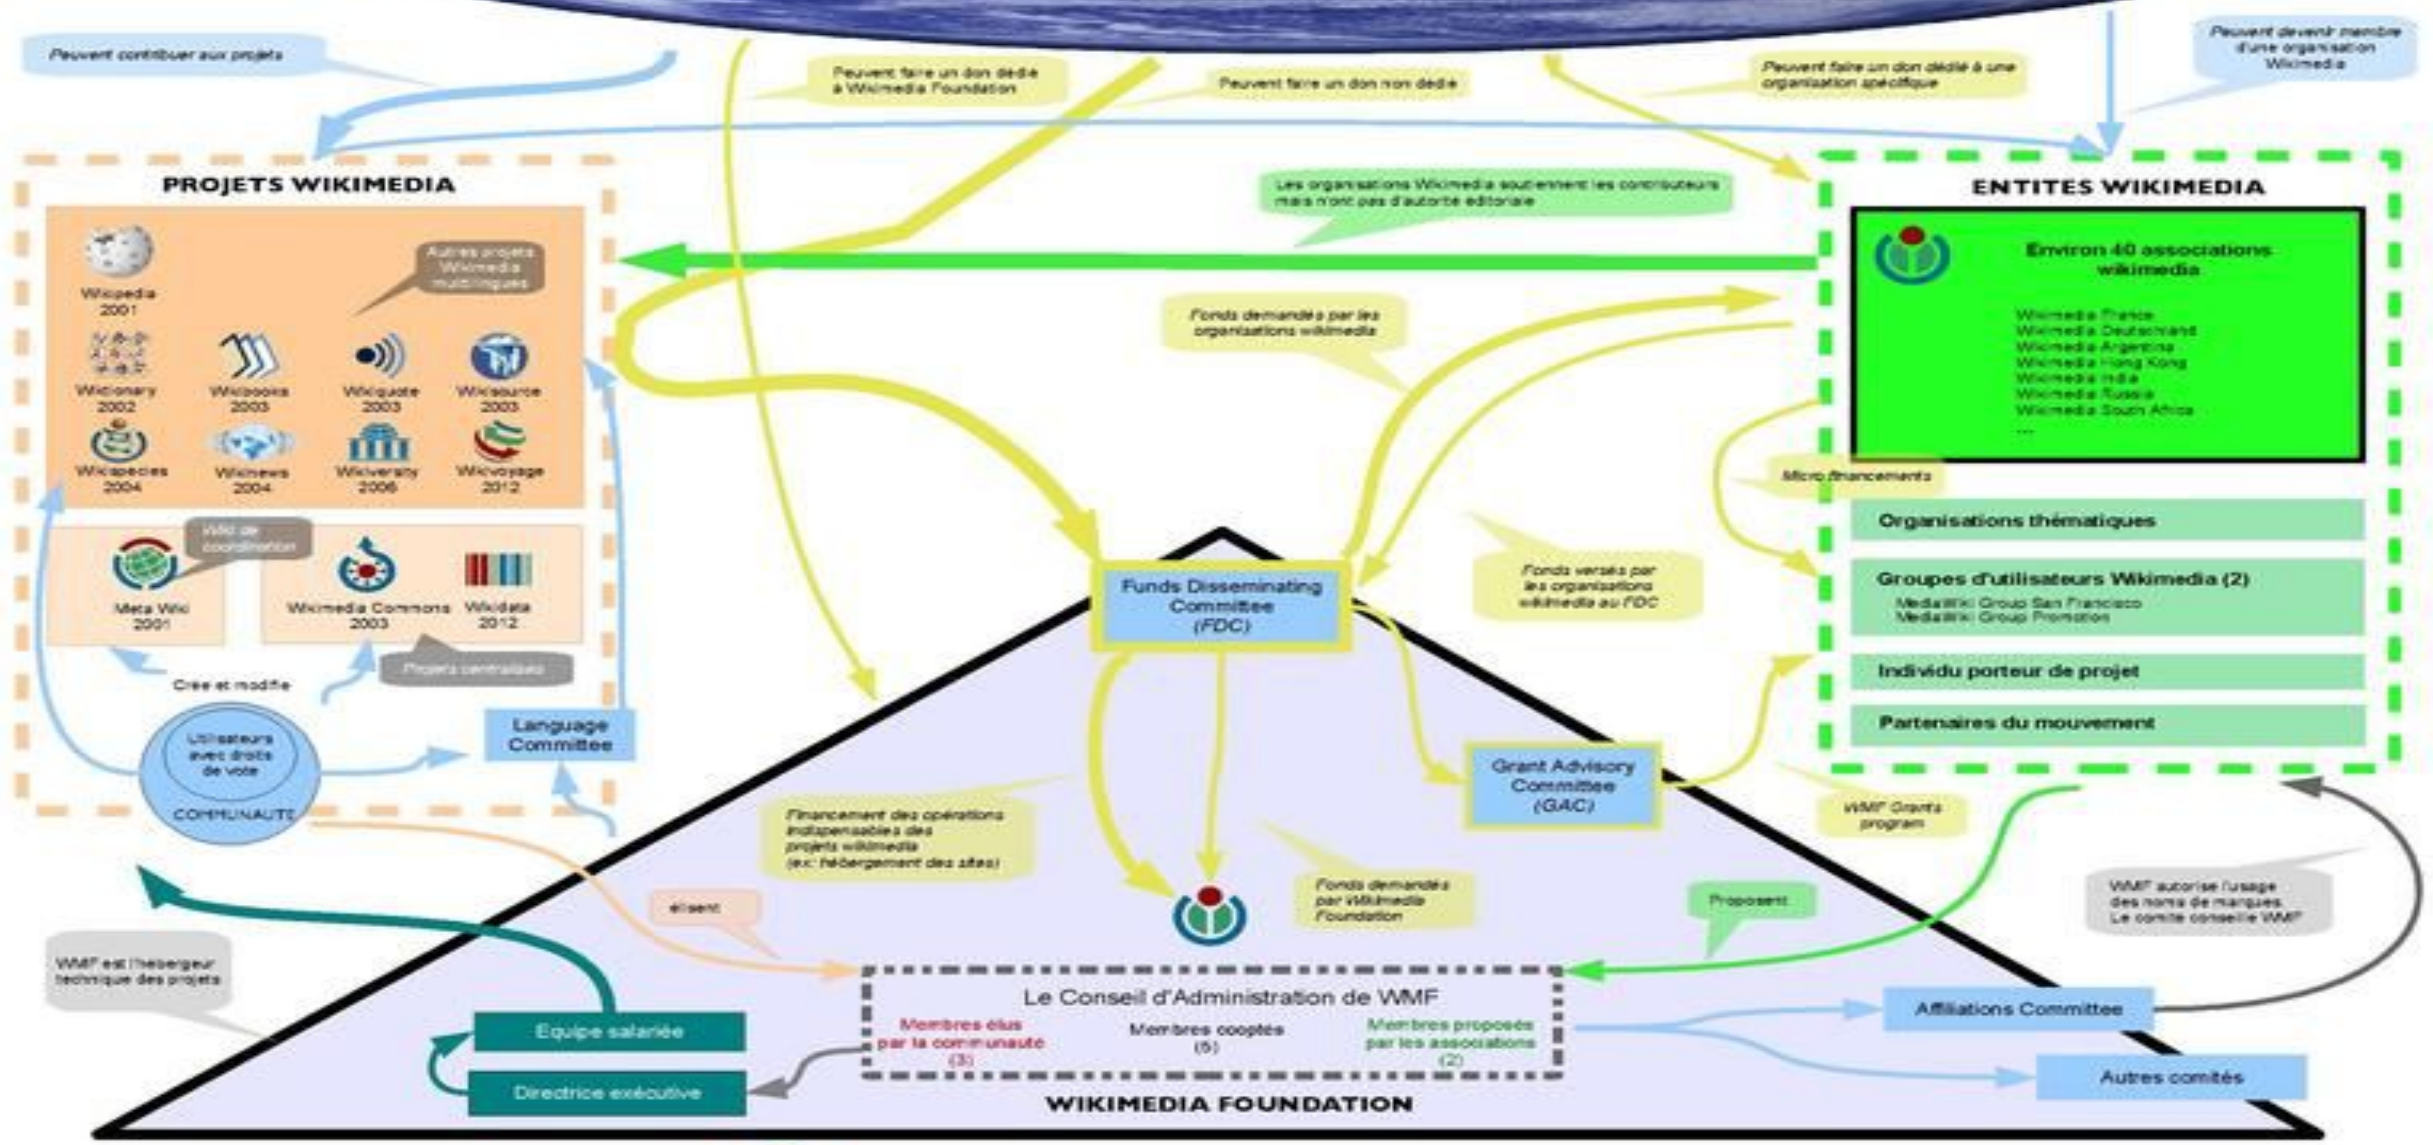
Peuvent contribuer aux projets

Peuvent faire un don dédié à Wikimedia Foundation

Peuvent faire un don non dédié

Peuvent faire un don dédié à une organisation spécifique

Peuvent devenir membre d'une organisation Wikimedia

PROJETS WIKIMEDIA

Wikipedia 2001

Autres projets Wikimedia multilingues

Wiktionary 2002

Wikibooks 2003

Wikiquote 2003

Wikisource 2003

Wikispecies 2004

Wikinews 2004

Wikiversity 2006

Wikivoyage 2012

Wiki de coordination

Meta Wiki 2001

Wikimedia Commons 2003

Wikidata 2012

Projets centralisés

Crée et modifie

Utilisateurs avec droits de vote

COMMUNAUTE

Language Committee

Les organisations Wikimedia soutiennent les contributeurs mais n'ont pas d'autorité éditoriale

ENTITES WIKIMEDIA

Environ 40 associations wikimedia

Wikimedia France
Wikimedia Deutschland
Wikimedia Argentina
Wikimedia Hong Kong
Wikimedia India
Wikimedia Russia
Wikimedia South Africa
...

Fonds demandés par les organisations wikimedia

Micro financements

Organisations thématiques

Groupes d'utilisateurs Wikimedia (2)
MediaWiki Group San Francisco
MediaWiki Group Promotion

Individu porteur de projet

Partenaires du mouvement

Fonds versés par les organisations wikimedia au FDC

Funds Disseminating Committee (FDC)

Grant Advisory Committee (GAC)

WMF Grants program

Financement des opérations indispensables des projets wikimedia (ex: hébergement des sites)

Fonds demandés par Wikimedia Foundation

Proposent

élisent

WMF autorise l'usage des noms de marques. Le comité conseille WMF

WMF est l'hébergeur technique des projets

Le Conseil d'Administration de WMF

Membres élus par la communauté (3)

Membres cooptés (5)

Membres proposés par les associations (2)

Equipe salariée

Directrice exécutive

Affiliations Committee

Autres comités

WIKIMEDIA FOUNDATION